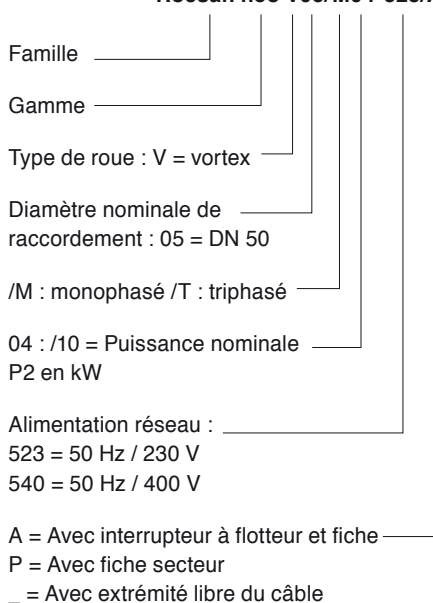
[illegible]

Famille

Gamme

Type de roue : V = vortex

Diamètre nominale de raccordement : 05 = DN 50

/M : monophasé /T : triphasé

04 : /10 = Puissance nominale P2 en kW

Alimentation réseau :
523 = 50 Hz / 230 V
540 = 50 Hz / 400 V

A = Avec interrupteur à flotteur et fiche
P = Avec fiche secteur
_ = Avec extrémité libre du câble